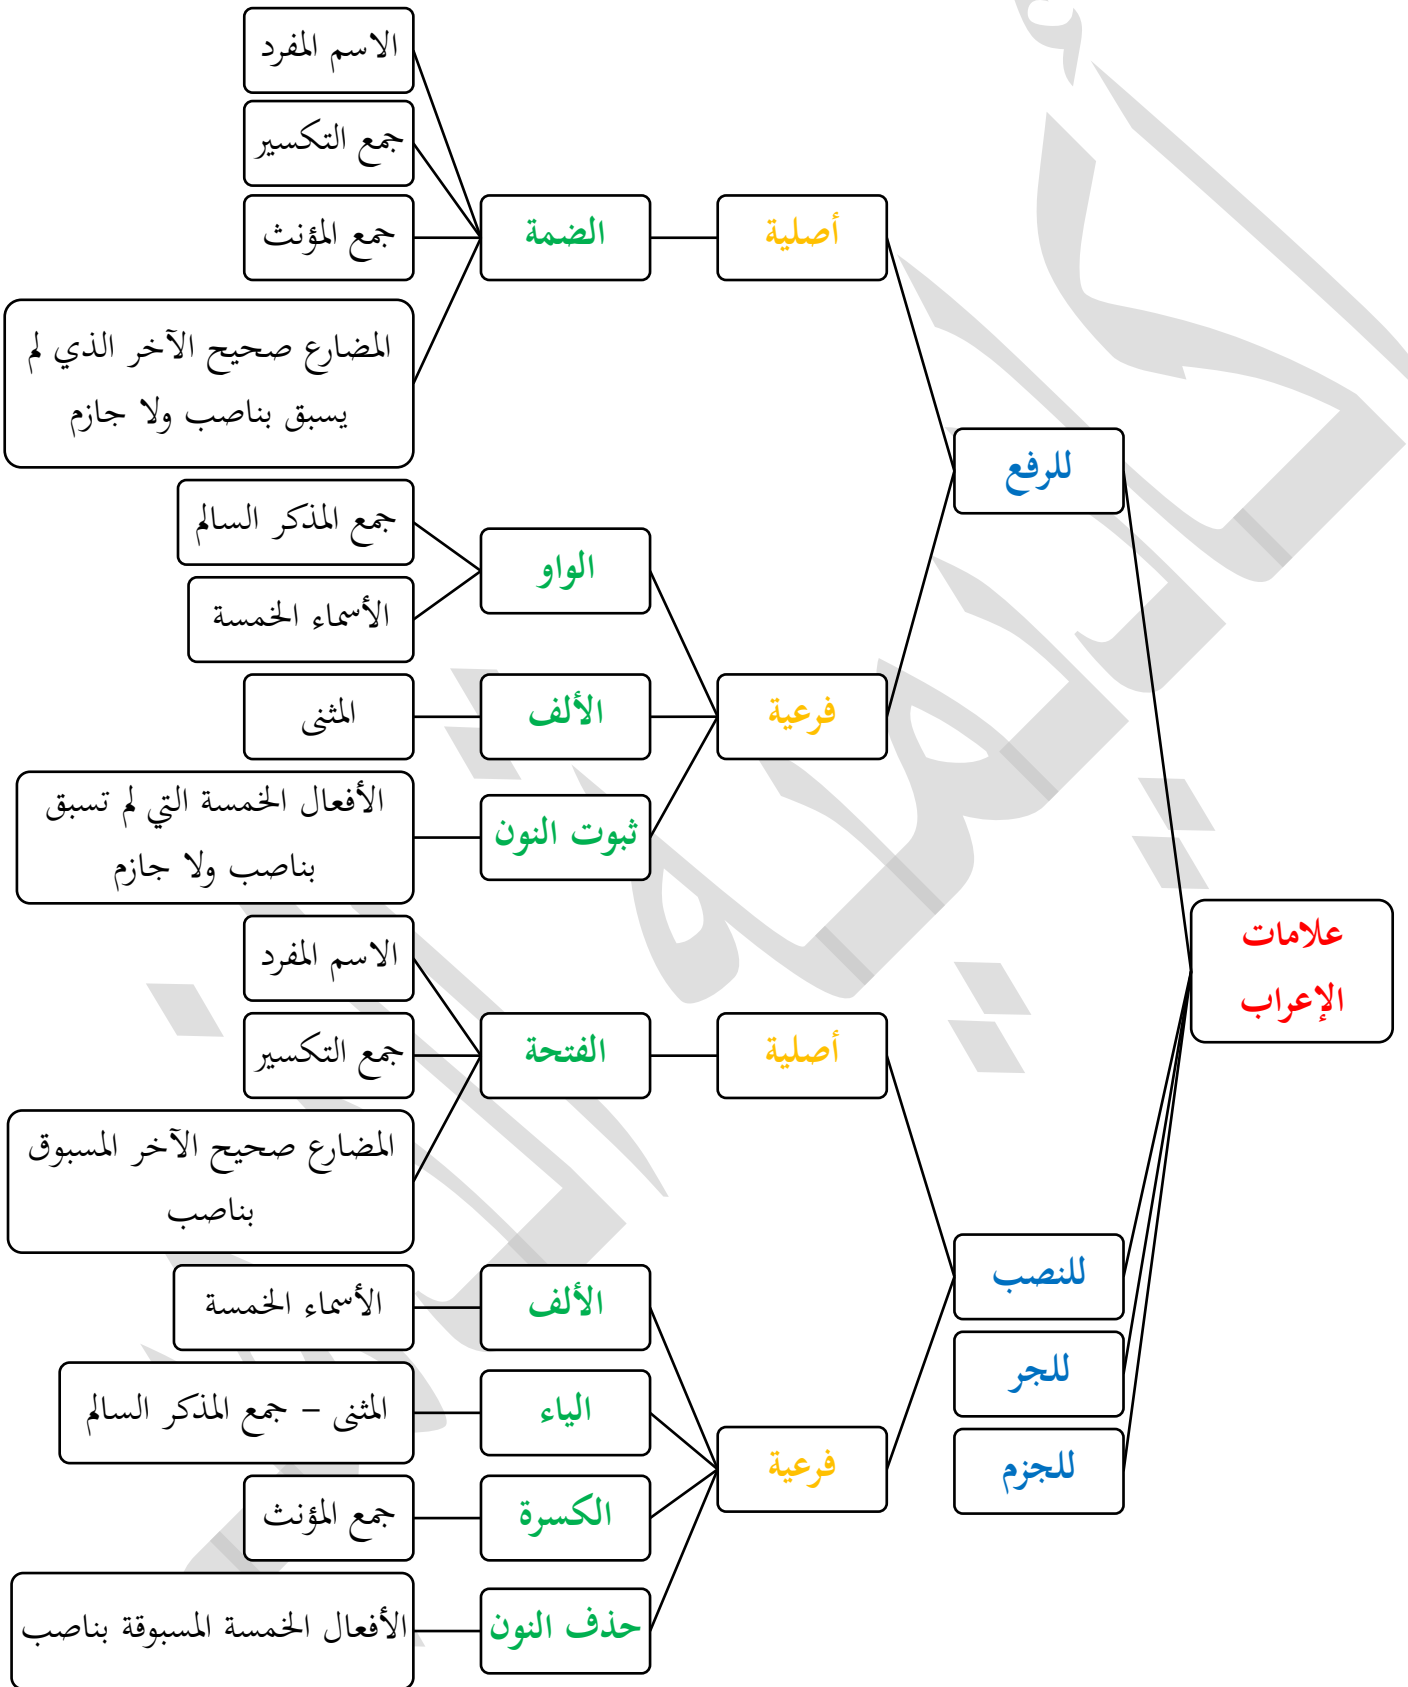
علامات الإعراب

للرفع

أصلية

الضمة

الاسم المفرد

جمع التكسير

جمع المؤنث

المضارع صحيح الآخر الذي لم يسبق بناصب ولا جازم

فرعية

الواو

جمع المذكر السالم

الأسماء الخمسة

الألف

المثنى

ثبوت النون

الأفعال الخمسة التي لم تسبق بناصب ولا جازم

للنصب

أصلية

الفتحة

الاسم المفرد

جمع التكسير

المضارع صحيح الآخر المسبوق بناصب

فرعية

الألف

الأسماء الخمسة

الياء

المثنى – جمع المذكر السالم

الكسرة

جمع المؤنث

حذف النون

الأفعال الخمسة المسبوقة بناصب

للجر

للجزم